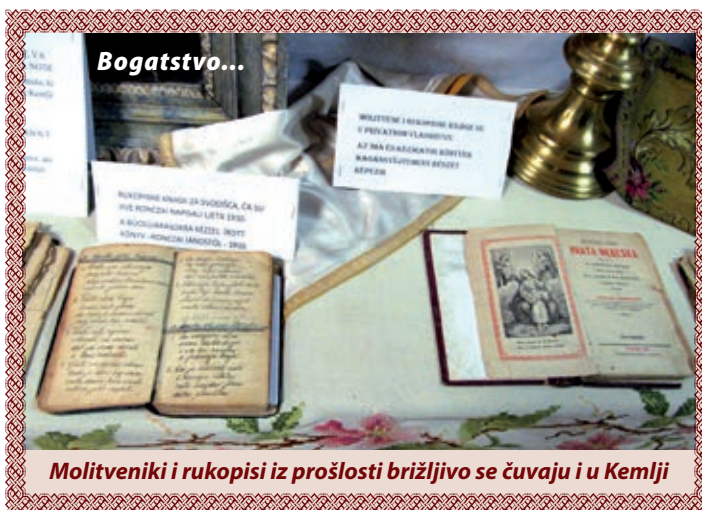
Bogatstvo…

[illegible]

MOLITVENI I RUKOPISNE KNJIGE SU U PRIVATNOM VLASNIŠTVU
AZ IMA ÉS A KÉZIRATOS KÖNYVEK MAGÁNTULAJDONBAN VANNAK

RUKOPISNE KNJIGA ZA SVODOŠĆA, ĆA SU IVE KONCZKI NAPISALI LIETA 1930.
A BÚCSÚJÁRÁSRA KÉZZEL ÍROTT KÖNYV - KONCZKI JÁNOSTÓL - 1930.

PRAVA MARUSA

Molitveniki i rukopisi iz prošlosti brižljivo se čuvaju i u Kemlji